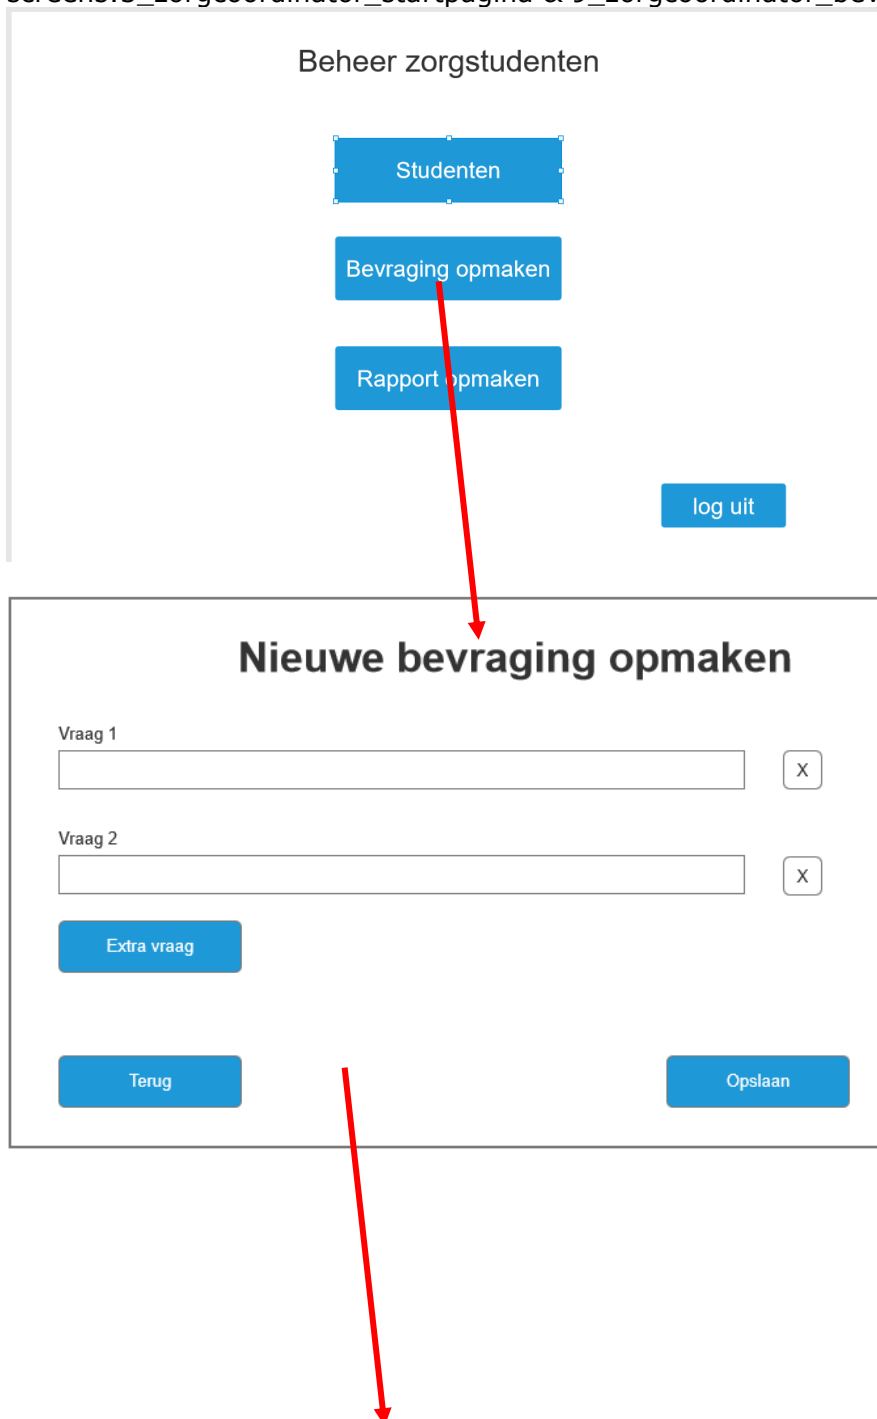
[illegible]_zorgcoordinator_startpagina & 9_zorgcoordinator_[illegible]

Beheer zorgstudenten

Studenten

Bevraging opmaken

Rapport opmaken

log uit

Nieuwe bevraging opmaken

Vraag 1

X

Vraag 2

X

Extra vraag

Terug

Opslaan